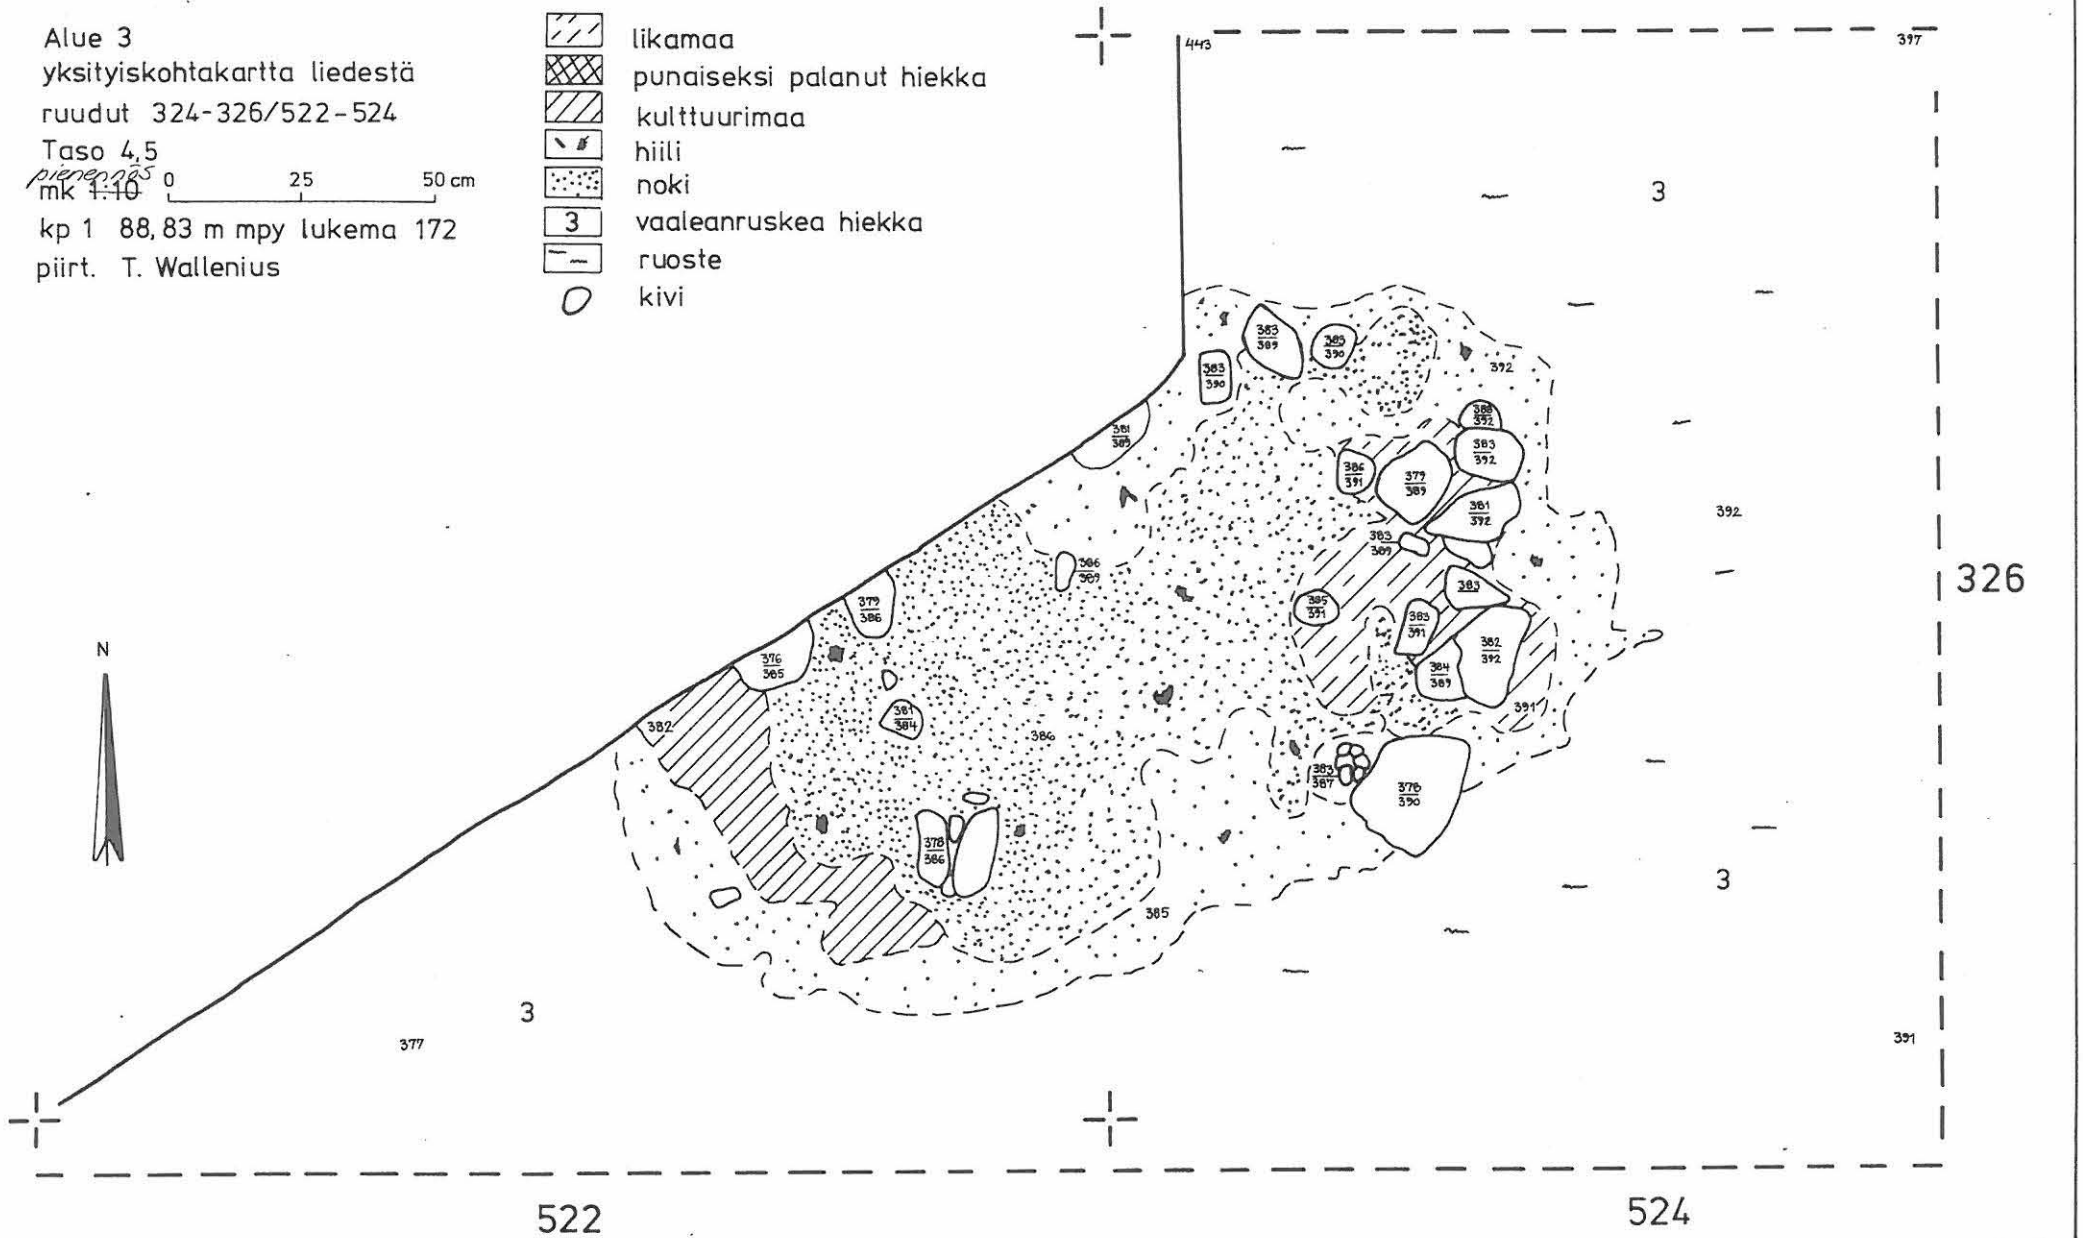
Alue 3
yksityiskohtakartta liedestä
ruudut 324-326/522-524
Taso 4,5
pienennös mk 1:10 0 25 50 cm
kp 1 88,83 m mpy lukema 172
piirt. T. Wallenius

likamaa
punaiseksi palanut hiekka
kulttuurimaa
hiili
noki
3 vaaleanruskea hiekka
ruoste
kivi

443
397
3
$\frac{383}{389}$
$\frac{385}{390}$
$\frac{383}{390}$
392
$\frac{388}{392}$
$\frac{381}{389}$
$\frac{383}{392}$
$\frac{386}{391}$
$\frac{379}{389}$
$\frac{381}{392}$
392
$\frac{383}{389}$
$\frac{386}{389}$
$\frac{385}{391}$
383
326
$\frac{379}{386}$
$\frac{383}{391}$
$\frac{382}{392}$
$\frac{376}{385}$
$\frac{384}{389}$
391
382
$\frac{381}{384}$
386
$\frac{383}{387}$
$\frac{376}{390}$
$\frac{378}{386}$
N
3
385
3
377
391
522
524